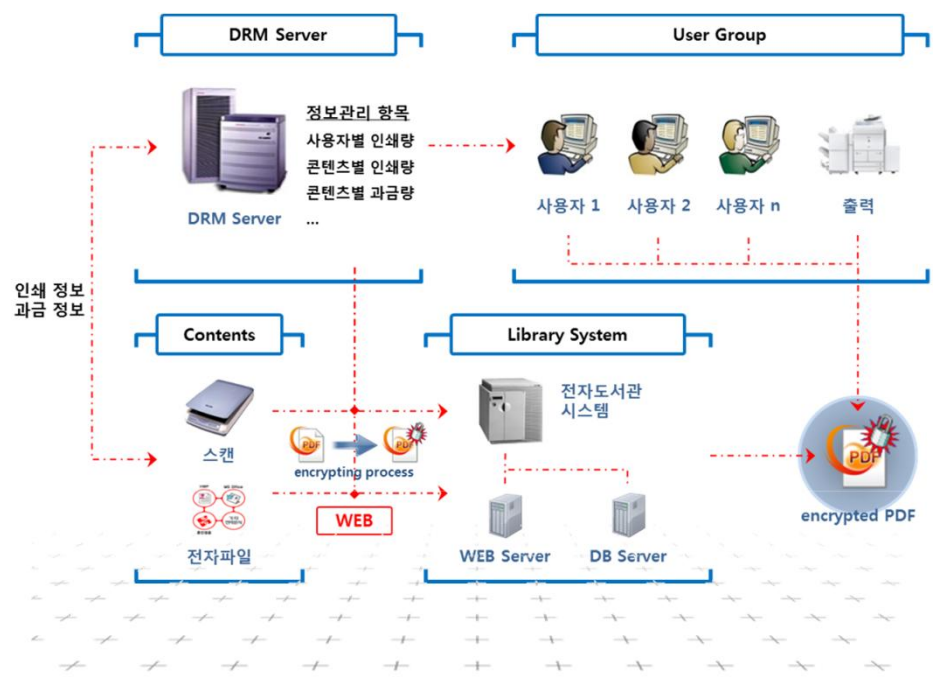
DRM Server

User Group

정보관리 항목
사용자별 인쇄량
콘텐츠별 인쇄량
콘텐츠별 과금량
...

DRM Server

사용자 1
사용자 2
사용자 n
출력

인쇄 정보
과금 정보

Contents

Library System

전자도서관
시스템

스캔

PDF
PDF
encrypting process

WEB

전자파일

WEB Server
DB Server

PDF
encrypted PDF